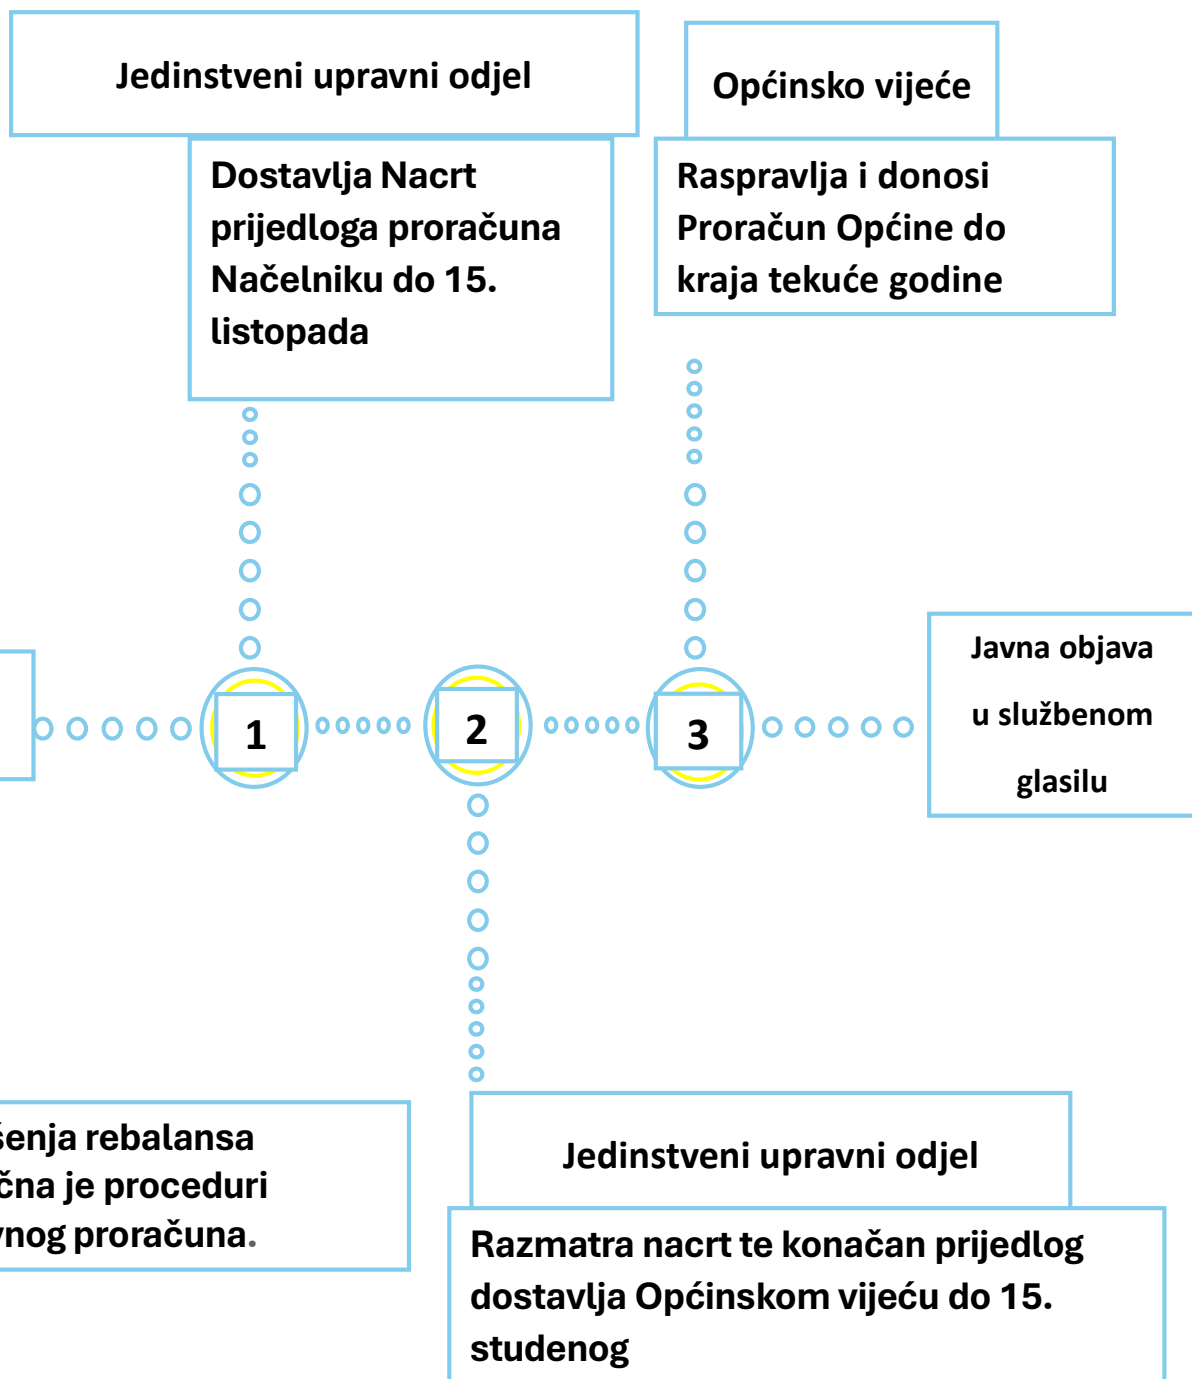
Jedinstveni upravni odjel

Dostavlja Nacrt prijedloga proračuna Načelniku do 15. listopada

Općinsko vijeće

Raspravlja i donosi Proračun Općine do kraja tekuće godine

1

2

3

Javna objava u službenom glasilu

šenja rebalansa čna je proceduri vnog proračuna.

Jedinstveni upravni odjel

Razmatra nacrt te konačan prijedlog dostavlja Općinskom vijeću do 15. studenog